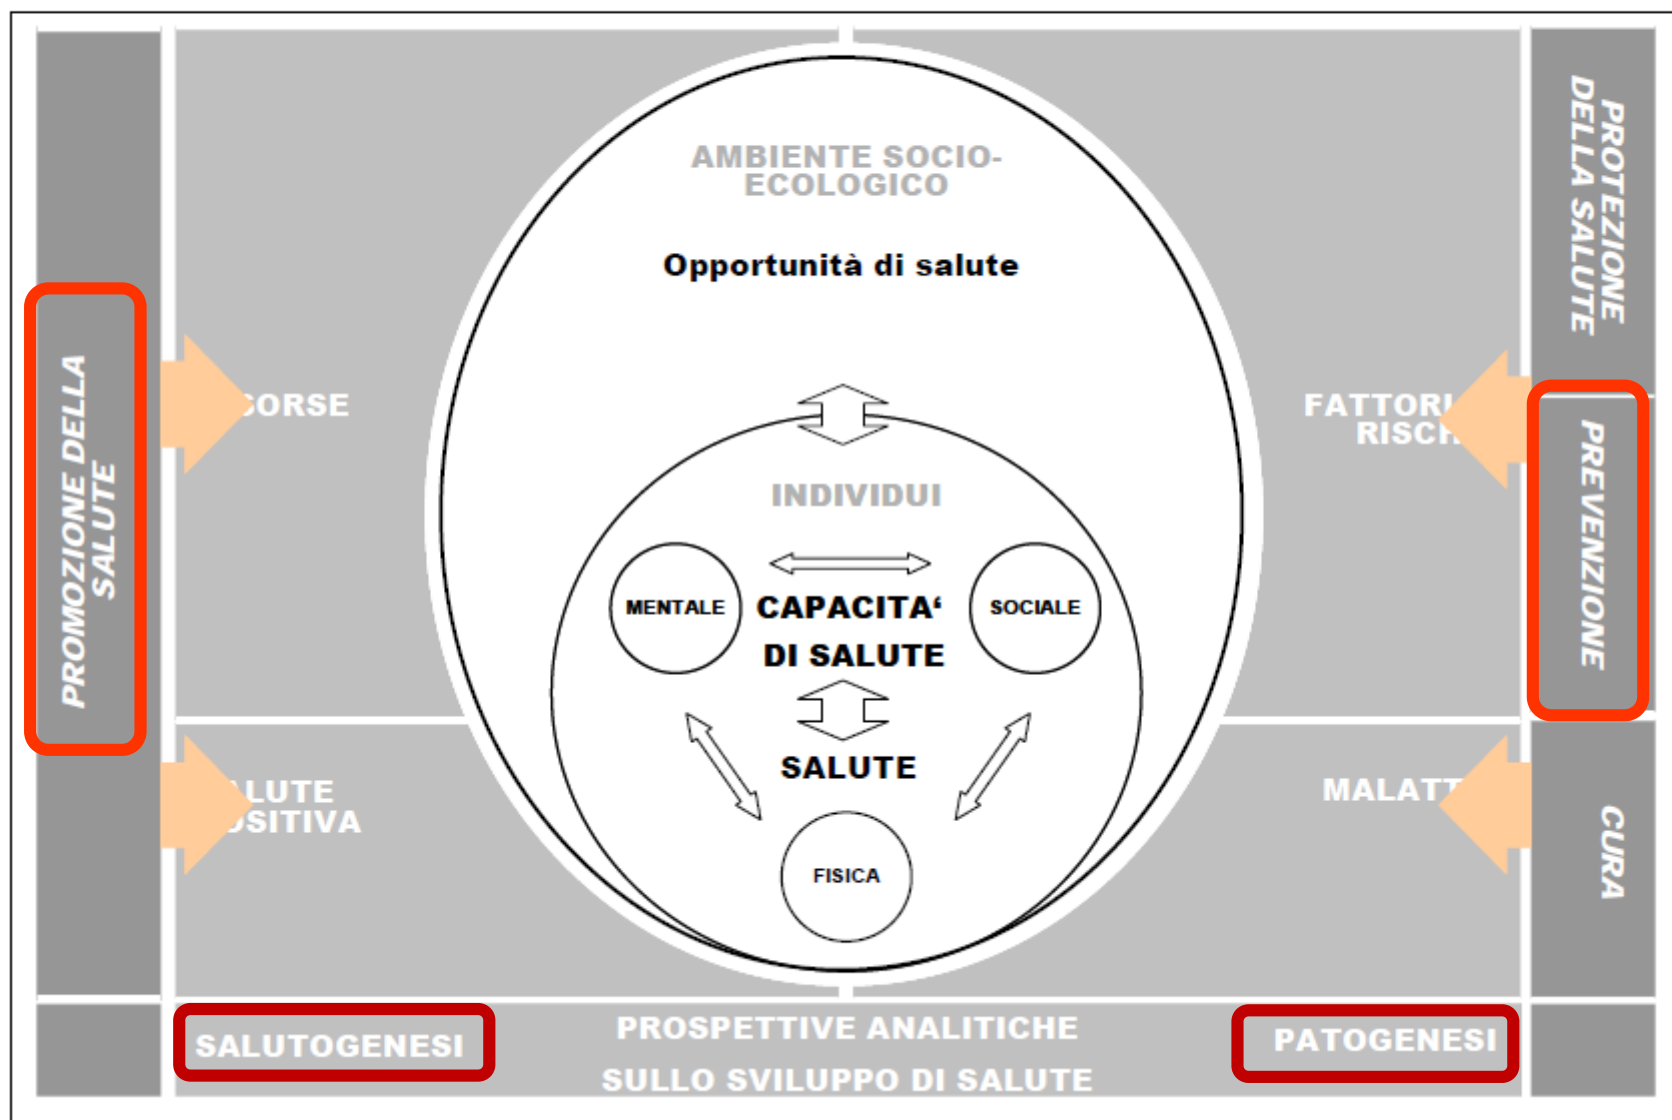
PROMOZIONE DELLA SALUTE

CORSE

LUTE
SITIVA

AMBIENTE SOCIO-ECOLOGICO

Opportunità di salute

INDIVIDUI

MENTALE

CAPACITA' DI SALUTE

SOCIALE

SALUTE

FISICA

PROTEZIONE DELLA SALUTE

FATTORI RISCH

PREVENZIONE

MALATT

CURA

SALUTOGENESI

PROSPETTIVE ANALITICHE SULLO SVILUPPO DI SALUTE

PATOGENESI